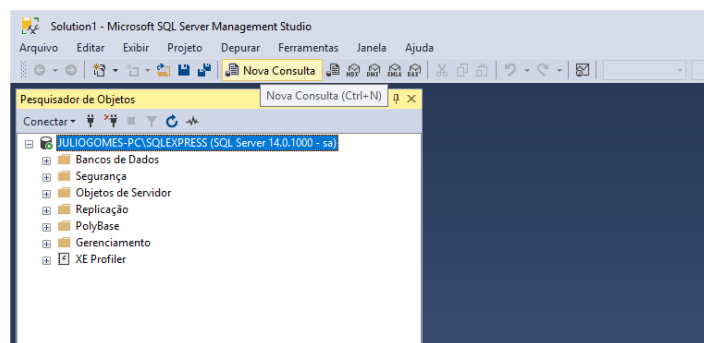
Solution1 - Microsoft SQL Server Management Studio

Arquivo Editar Exibir Projeto Depurar Ferramentas Janela Ajuda

Nova Consulta

Nova Consulta (Ctrl+N)

Pesquisador de Objetos

Conectar

JULIOGOMES-PC\SQLEXPRESS (SQL Server 14.0.1000 - sa)
Bancos de Dados
Segurança
Objetos de Servidor
Replicação
PolyBase
Gerenciamento
XE Profiler